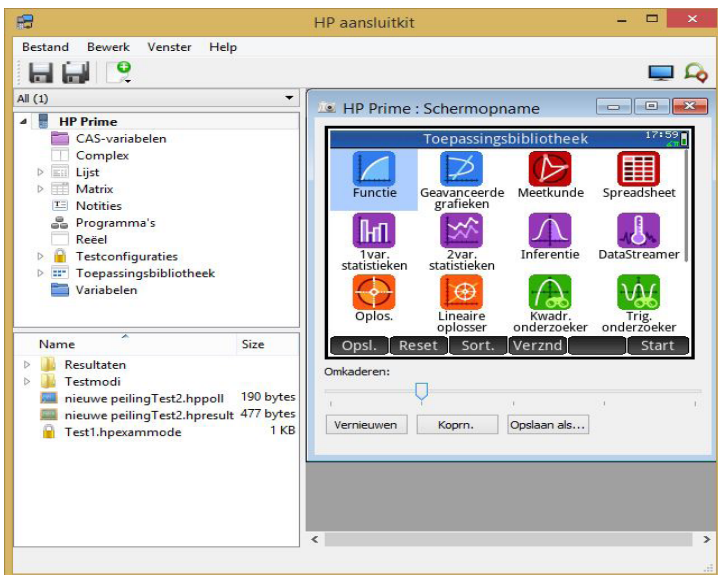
HP aansluitkit

Bestand Bewerk Venster Help

All (1)

HP Prime
CAS-variabelen
Complex
Lijst
Matrix
Notities
Programma's
Reëel
Testconfiguraties
Toepassingsbibliotheek
Variabelen

| Name | Size |
|---|---|
| Resultaten | |
| Testmodi | |
| nieuwe peilingTest2.hppoll | 190 bytes |
| nieuwe peilingTest2.hpresult | 477 bytes |
| Test1.hpexammode | 1 KB |

HP Prime : Schermopname

Toepassingsbibliotheek 17:59

Functie
Geavanceerde grafieken
Meetkunde
Spreadsheet
1var. statistieken
2var. statistieken
Inferentie
DataStreamer
Oplos.
Lineaire oplosser
Kwadr. onderzoeker
Trig. onderzoeker

Opsl. Reset Sort. Verznd Start

Omkaderen:

Vernieuwen Koprn. Opslaan als...